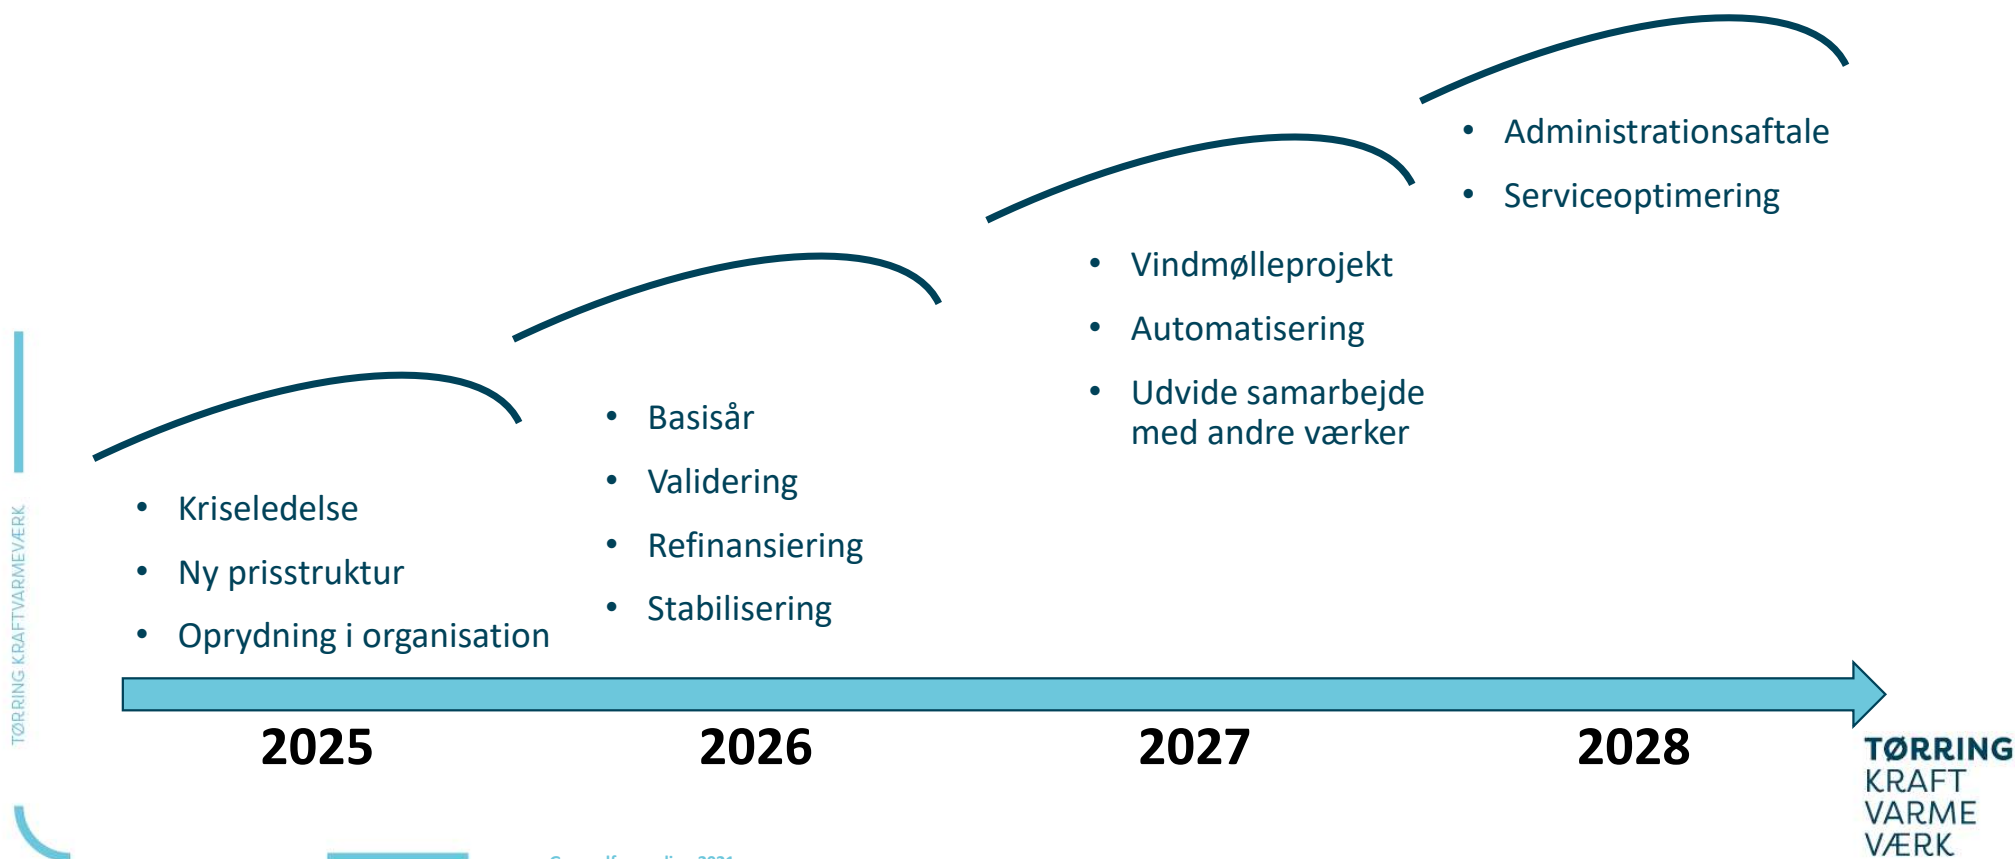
- Administrationsaftale
- Serviceoptimering

- Vindmølleprojekt
- Automatisering
- Udvide samarbejde med andre værker

- Basisår
- Validering
- Refinansiering
- Stabilisering

- Kriseledelse
- Ny prisstruktur
- Oprydning i organisation

TØRRING KRAFTVARMEVÆRK

2025
2026
2027
2028

TØRRING
KRAFT
VARME
VÆRK

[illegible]